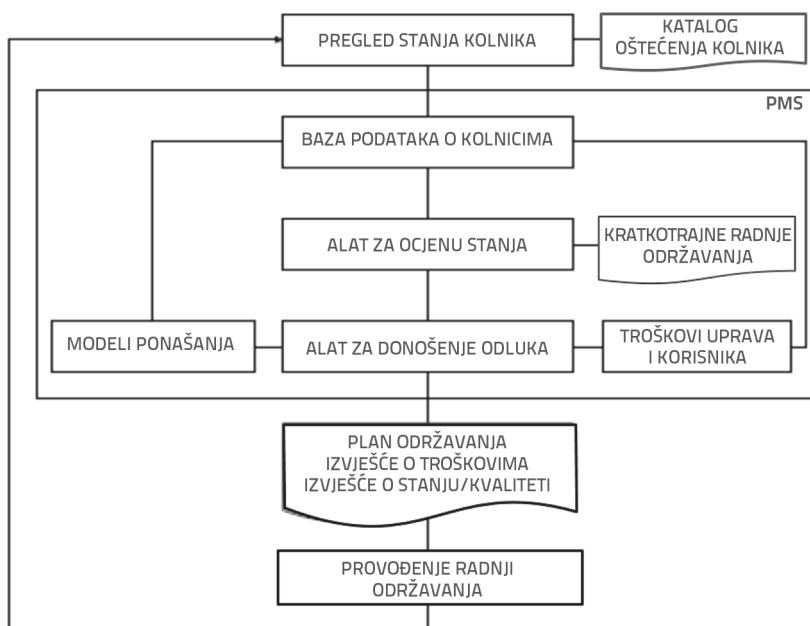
PREGLED STANJA KOLNIKA

KATALOG OŠTEĆENJA KOLNIKA

PMS

BAZA PODATAKA O KOLNICIMA

ALAT ZA OCJENU STANJA

KRATKOTRAJNE RADNJE ODRŽAVANJA

MODELI PONAŠANJA

ALAT ZA DONOŠENJE ODLUKA

TROŠKOVI UPRAVA I KORISNIKA

PLAN ODRŽAVANJA
IZVJEŠĆE O TROŠKOVIMA
IZVJEŠĆE O STANJU/KVALITETI

PROVOĐENJE RADNJI ODRŽAVANJA